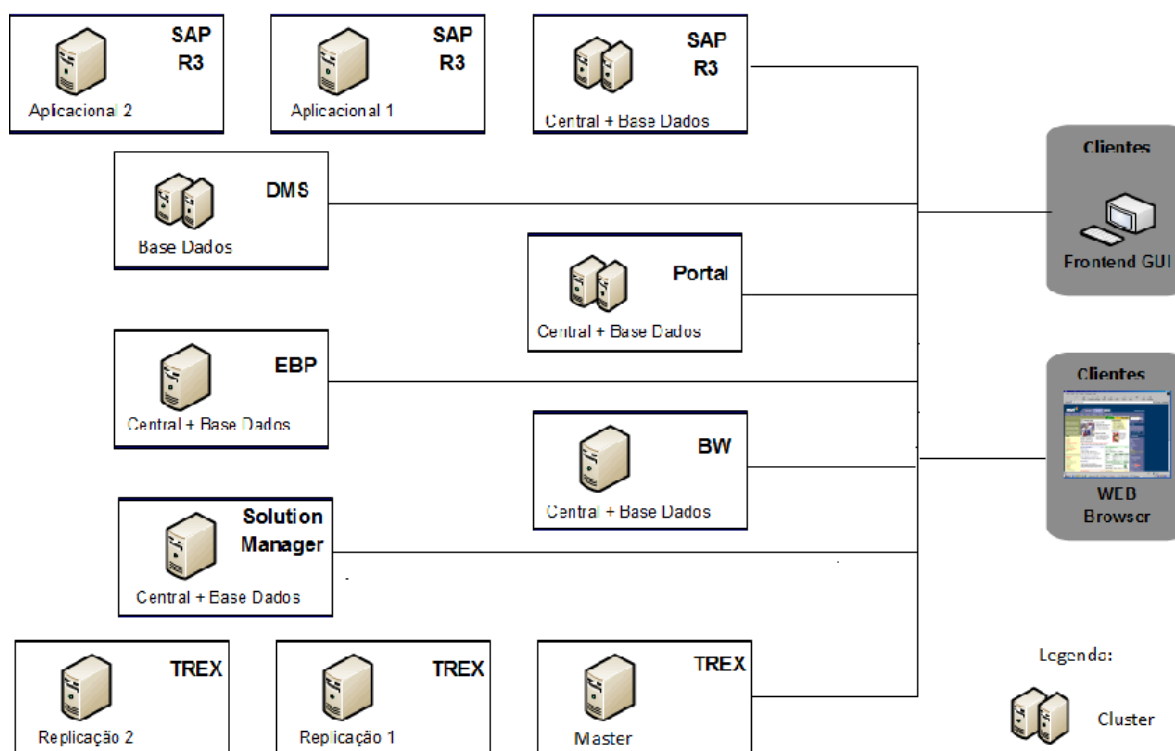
SAP R3
Aplicacional 2

SAP R3
Aplicacional 1

SAP R3
Central + Base Dados

DMS
Base Dados

Portal
Central + Base Dados

EBP
Central + Base Dados

BW
Central + Base Dados

Solution Manager
Central + Ease Dados

TREX
Replicação 2

TREX
Replicação 1

TREX
Master

Clientes
Frontend GUI

Clientes
WEB Browser

Legenda:
Cluster